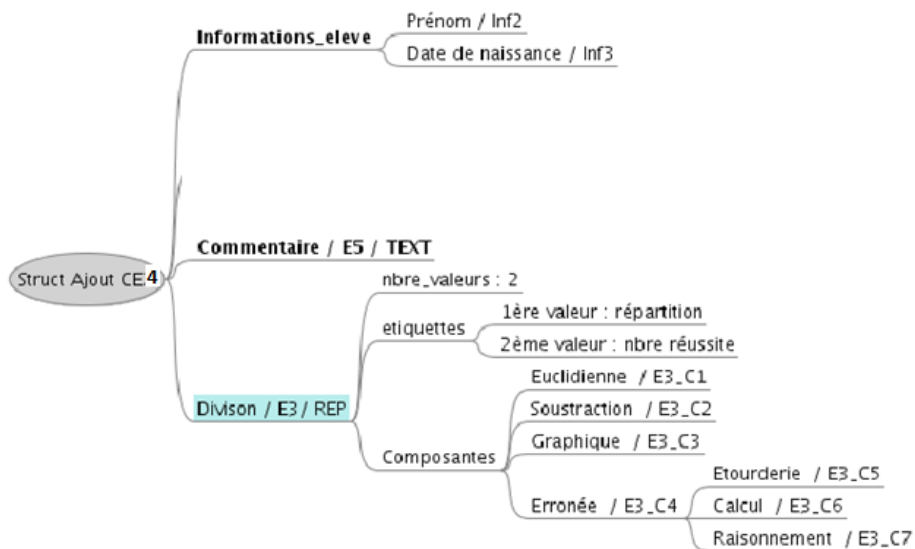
Struct Ajout CE4

Informations_eleve
Prénom / Inf2
Date de naissance / Inf3

Commentaire / E5 / TEXT

Divison / E3 / REP
nbre_valeurs : 2
etiquettes
1ère valeur : répartition
2ème valeur : nbre réussite
Composantes
Euclidienne / E3_C1
Soustraction / E3_C2
Graphique / E3_C3
Erronée / E3_C4
Etourderie / E3_C5
Calcul / E3_C6
Raisonnement / E3_C7